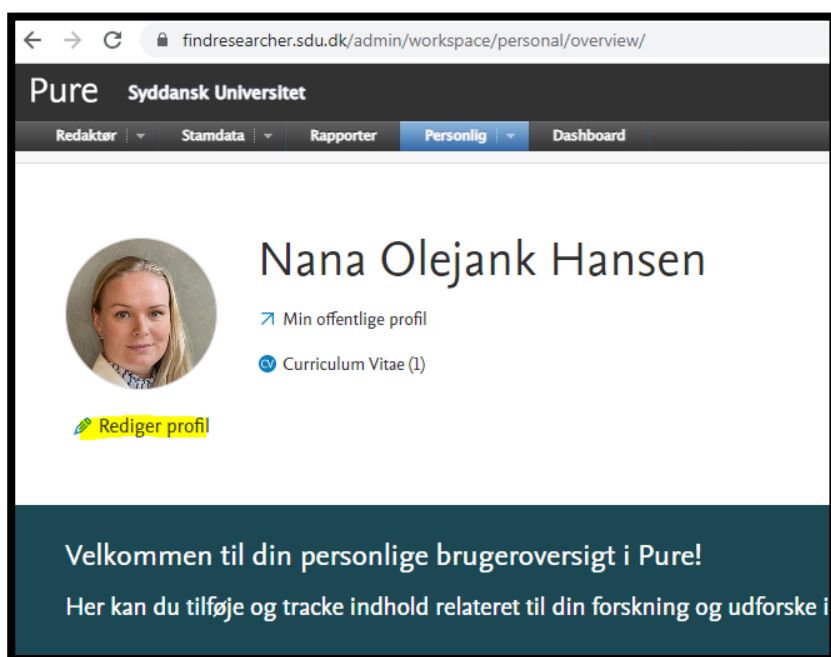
findresearcher.sdu.dk/admin/workspace/personal/overview/

Pure Syddansk Universitet

Redaktør Stamdata Rapporter Personlig Dashboard

Nana Olejank Hansen

Min offentlige profil

CV Curriculum Vitae (1)

Rediger profil

Velkommen til din personlige brugeroversigt i Pure!

Her kan du tilføje og tracke indhold relateret til din forskning og udforske i